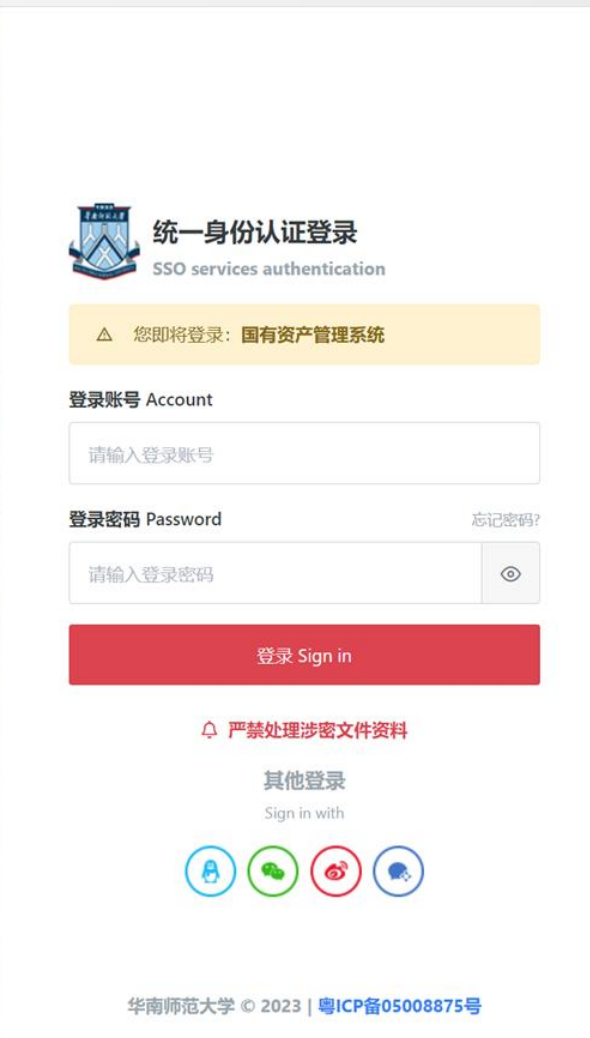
统一身份认证登录
SSO services authentication

您即将登录：国有资产管理系统

登录账号 Account
请输入登录账号

登录密码 Password
忘记密码?
请输入登录密码

登录 Sign in

严禁处理涉密文件资料

其他登录
Sign in with

华南师范大学 © 2023 | 粤ICP备05008875号